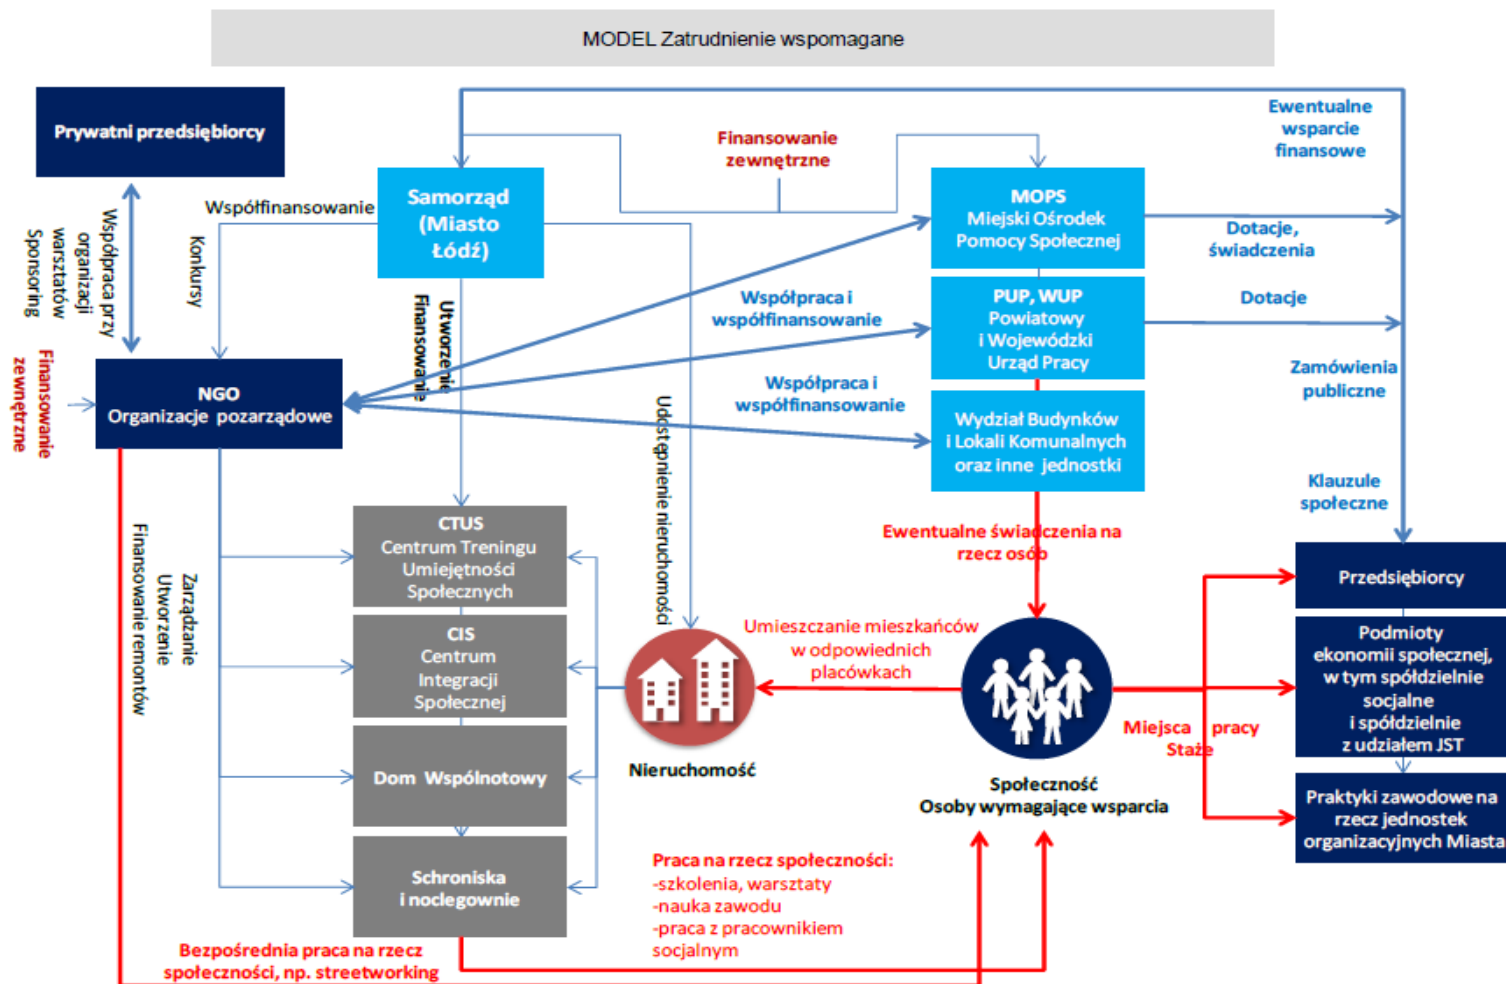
MODEL Zatrudnienie wspomagane

Prywatni przedsiębiorcy

Współpraca przy organizacji warsztatów Sponsoring

Finansowanie zewnętrzne

Współfinansowanie

Konkursy

Samorząd (Miasto Łódź)

Finansowanie zewnętrzne

Ewentualne wsparcie finansowe

MOPS Miejski Ośrodek Pomocy Społecznej

Dotacje, świadczenia

PUP, WUP Powiatowy i Wojewódzki Urząd Pracy

Dotacje

Współpraca i współfinansowanie

Współpraca i współfinansowanie

Utworzenie Finansowanie

Udostępnienie nieruchomości

Zamówienia publiczne

Wydział Budynków i Lokali Komunalnych oraz inne jednostki

Klauzule społeczne

NGO Organizacje pozarządowe

Zarządzanie Utworzenie Finansowanie remontów

CTUS Centrum Treningu Umiejętności Społecznych

CIS Centrum Integracji Społecznej

Dom Wspólnotowy

Schroniska i noclegownie

Ewentualne świadczenia na rzecz osób

Umieszczanie mieszkańców w odpowiednich placówkach

Nieruchomość

Społeczność Osoby wymagające wsparcia

Miejsca pracy Staże

Przedsiębiorcy

Podmioty ekonomii społecznej, w tym spółdzielnie socjalne i spółdzielnie z udziałem JST

Praktyki zawodowe na rzecz jednostek organizacyjnych Miasta

Praca na rzecz społeczności:
-szkolenia, warsztaty
-nauka zawodu
-praca z pracownikiem socjalnym

Bezpośrednia praca na rzecz społeczności, np. streetworking